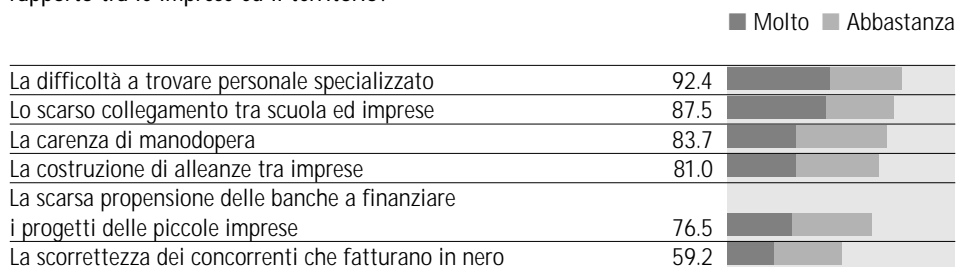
rapporto tra le imprese ed il territorio?

Molto Abbastanza

| | |
|---|---|
| La difficoltà a trovare personale specializzato | 92.4 |
| Lo scarso collegamento tra scuola ed imprese | 87.5 |
| La carenza di manodopera | 83.7 |
| La costruzione di alleanze tra imprese | 81.0 |
| La scarsa propensione delle banche a finanziare i progetti delle piccole imprese | 76.5 |
| La scorrettezza dei concorrenti che fatturano in nero | 59.2 |